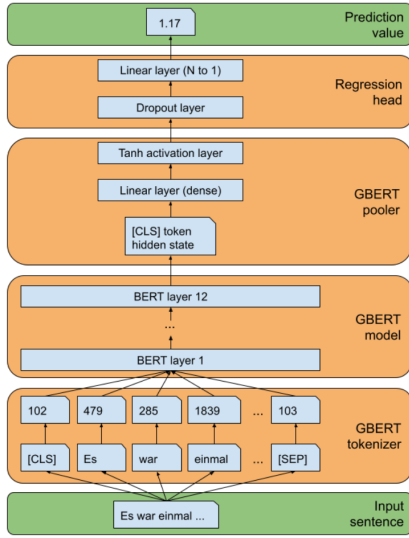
1.17

Prediction value

Linear layer (N to 1)

Dropout layer

Regression head

Tanh activation layer

Linear layer (dense)

[CLS] token hidden state

GBERT pooler

BERT layer 12

...

BERT layer 1

GBERT model

102

479

285

1839

...

103

[CLS]

Es

war

einmal

...

[SEP]

GBERT tokenizer

Es war einmal ...

Input sentence